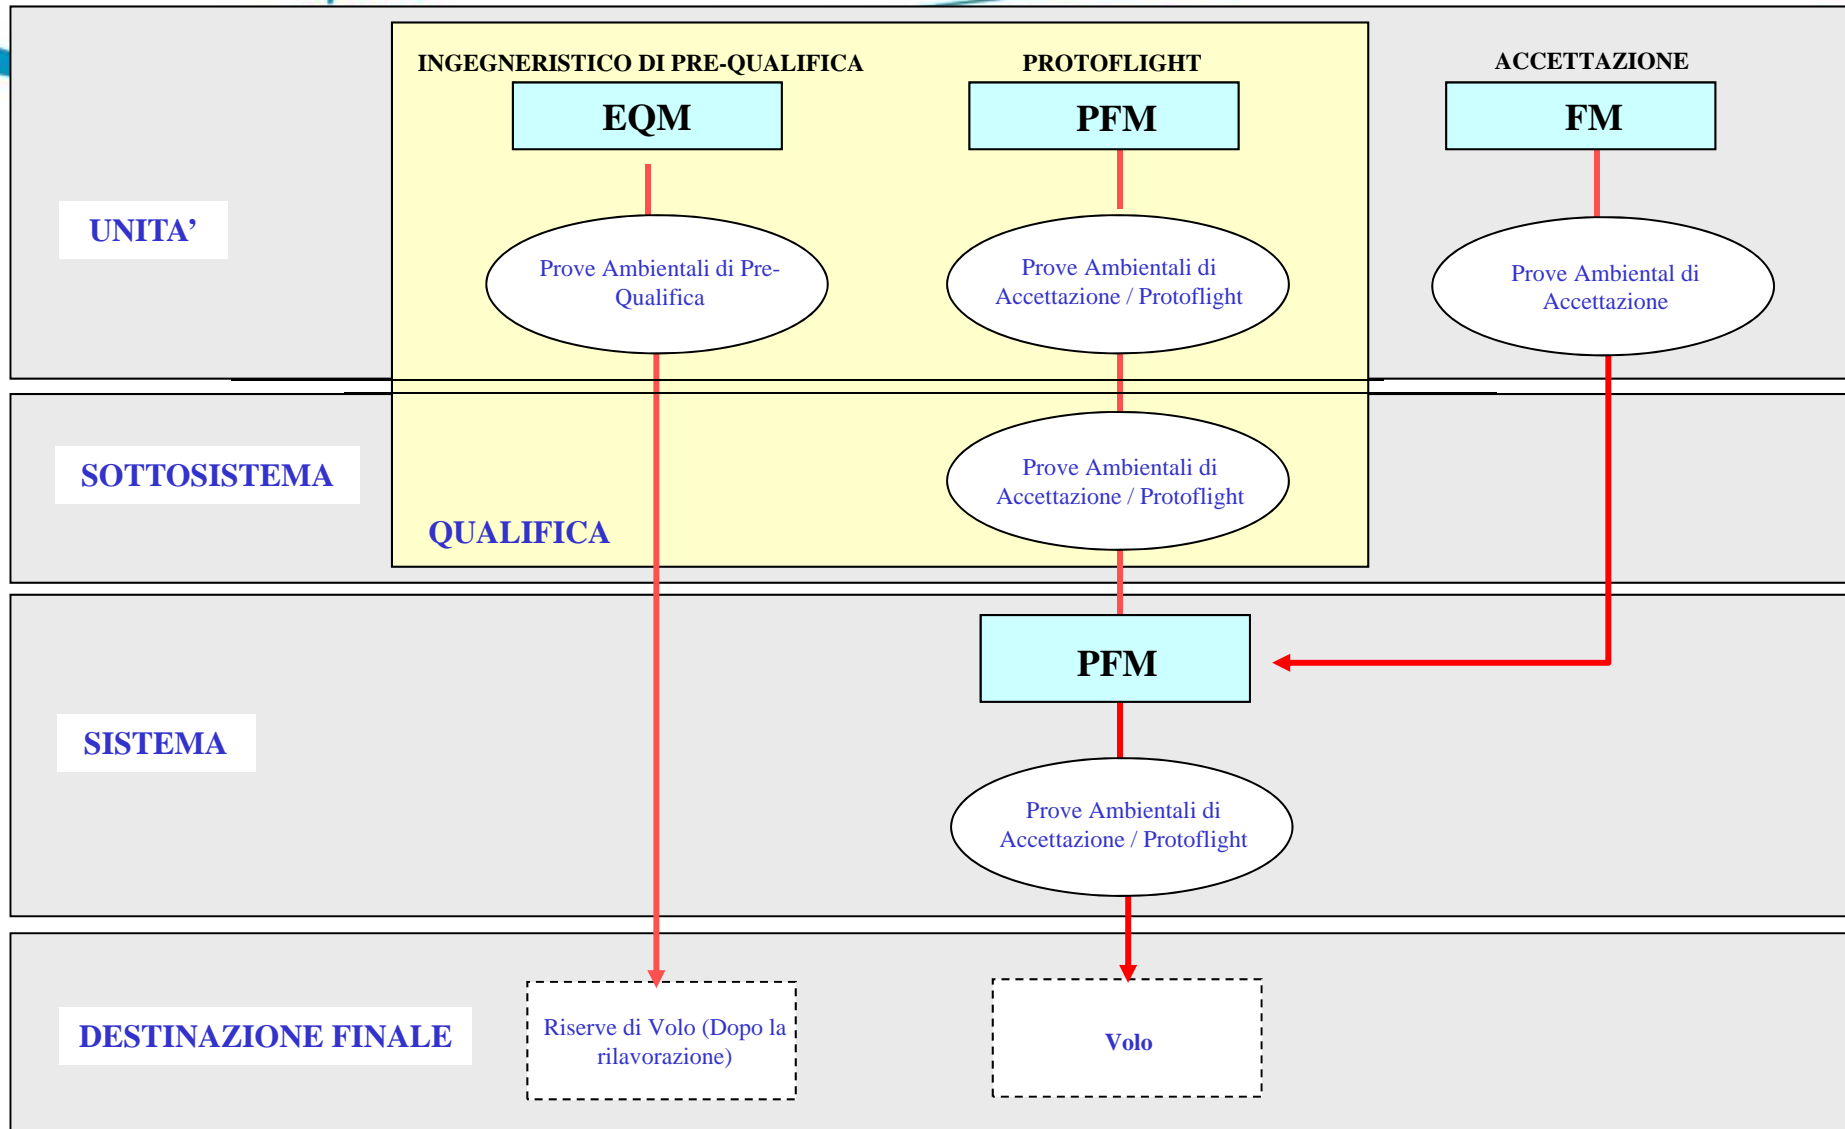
INGEGNERISTICO DI PRE-QUALIFICA

PROTOFLIGHT

ACCETTAZIONE

EQM

PFM

FM

UNITA'

Prove Ambientali di Pre-Qualifica

Prove Ambientali di Accettazione / Protoflight

Prove Ambiental di Accettazione

SOTTOSISTEMA

Prove Ambientali di Accettazione / Protoflight

QUALIFICA

PFM

SISTEMA

Prove Ambientali di Accettazione / Protoflight

DESTINAZIONE FINALE

Riserve di Volo (Dopo la rilavorazione)

Volo